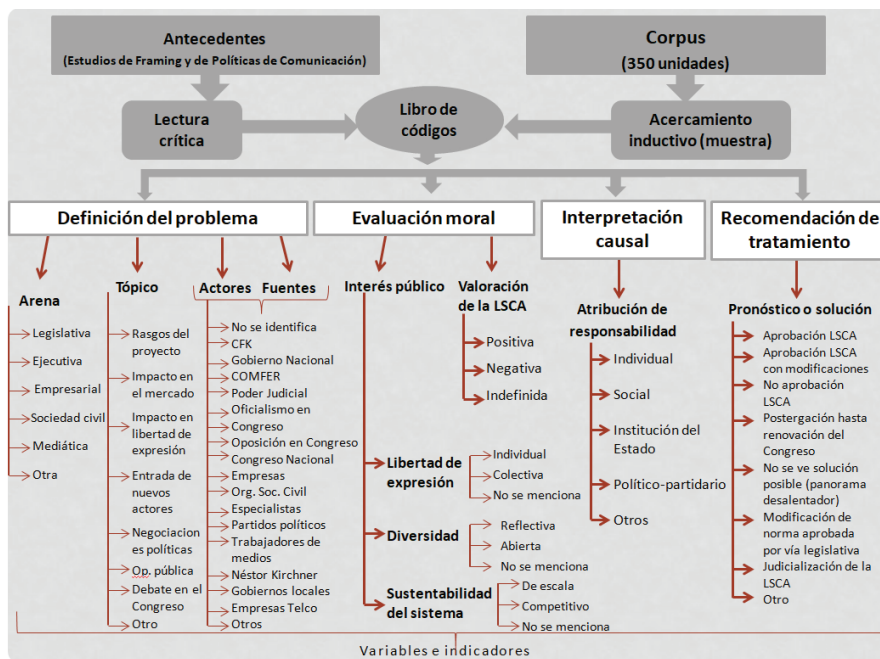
Antecedentes
(Estudios de Framing y de Políticas de Comunicación)

Corpus
(350 unidades)

Lectura crítica

Libro de códigos

Acercamiento inductivo (muestra)

Definición del problema

Evaluación moral

Interpretación causal

Recomendación de tratamiento

Arena
Legislativa
Ejecutiva
Empresarial
Sociedad civil
Mediática
Otra

Tópico
Rasgos del proyecto
Impacto en el mercado
Impacto en libertad de expresión
Entrada de nuevos actores
Negociaciones políticas
Op. pública
Debate en el Congreso
Otro

Actores Fuentes
No se identifica
CFK
Gobierno Nacional
COMFER
Poder Judicial
Oficialismo en Congreso
Oposición en Congreso
Congreso Nacional
Empresas
Org. Soc. Civil
Especialistas
Partidos políticos
Trabajadores de medios
Néstor Kirchner
Gobiernos locales
Empresas Telco
Otros

Interés público

Valoración de la LSCA
Positiva
Negativa
Indefinida

Libertad de expresión
Individual
Colectiva
No se menciona

Diversidad
Reflectiva
Abierta
No se menciona

Sustentabilidad del sistema
De escala
Competitivo
No se menciona

Atribución de responsabilidad
Individual
Social
Institución del Estado
Político-partidario
Otros

Pronóstico o solución
Aprobación LSCA
Aprobación LSCA con modificaciones
No aprobación LSCA
Postergación hasta renovación del Congreso
No se ve solución posible (panorama desalentador)
Modificación de norma aprobada por vía legislativa
Judicialización de la LSCA
Otro

Variables e indicadores